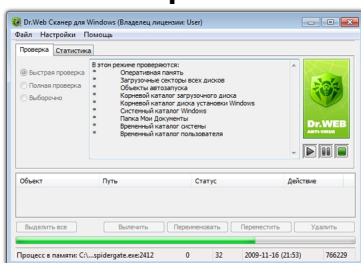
Dr.Web Сканер для Windows (Владелец лицензии: User)

Файл Настройки Помощь

Проверка Статистика

Быстрая проверка
Полная проверка
Выборочно

В этом режиме проверяются:
* Оперативная память
* Загрузочные секторы всех дисков
* Объекты автозапуска
* Корневой каталог загрузочного диска
* Корневой каталог диска установки Windows
* Системный каталог Windows
* Папка Мои Документы
* Временный каталог системы
* Временный каталог пользователя

Dr.WEB ANTI-VIRUS

| Объект | Путь | Статус | Действие |
|---|---|---|---|

Выделить все | Вылечить | Переименовать | Переместить | Удалить

Процесс в памяти: C:\...spidergate.exe:2412 | 0 | 32 | 2009-11-16 (21:53) | 766229